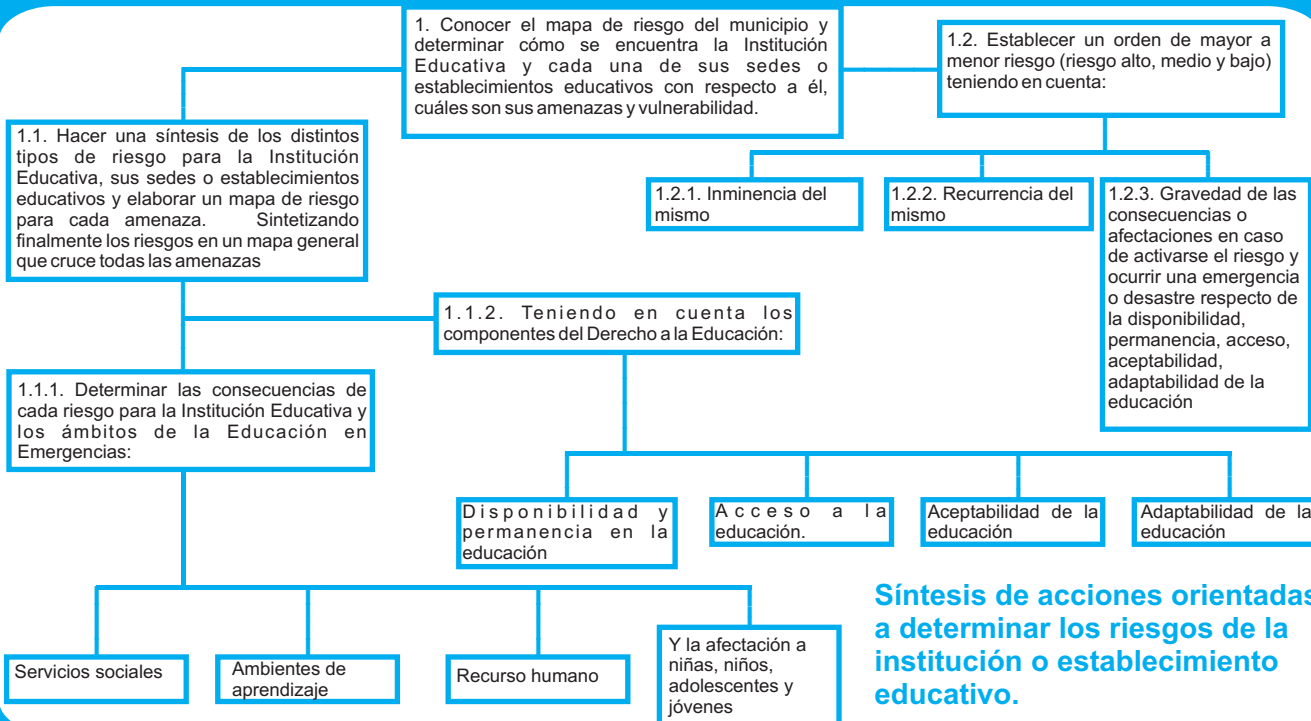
1. Conocer el mapa de riesgo del municipio y determinar cómo se encuentra la Institución Educativa y cada una de sus sedes o establecimientos educativos con respecto a él, cuáles son sus amenazas y vulnerabilidad.

1.2. Establecer un orden de mayor a menor riesgo (riesgo alto, medio y bajo) teniendo en cuenta:

1.1. Hacer una síntesis de los distintos tipos de riesgo para la Institución Educativa, sus sedes o establecimientos educativos y elaborar un mapa de riesgo para cada amenaza. Sintetizando finalmente los riesgos en un mapa general que cruce todas las amenazas

1.2.1. Inminencia del mismo

1.2.2. Recurrencia del mismo

1.2.3. Gravedad de las consecuencias o afectaciones en caso de activarse el riesgo y ocurrir una emergencia o desastre respecto de la disponibilidad, permanencia, acceso, aceptabilidad, adaptabilidad de la educación

1.1.2. Teniendo en cuenta los componentes del Derecho a la Educación:

1.1.1. Determinar las consecuencias de cada riesgo para la Institución Educativa y los ámbitos de la Educación en Emergencias:

Disponibilidad y permanencia en la educación

Acceso a la educación.

Aceptabilidad de la educación

Adaptabilidad de la educación

Servicios sociales

Ambientes de aprendizaje

Recurso humano

Y la afectación a niñas, niños, adolescentes y jóvenes

Síntesis de acciones orientadas a determinar los riesgos de la institución o establecimiento educativo.